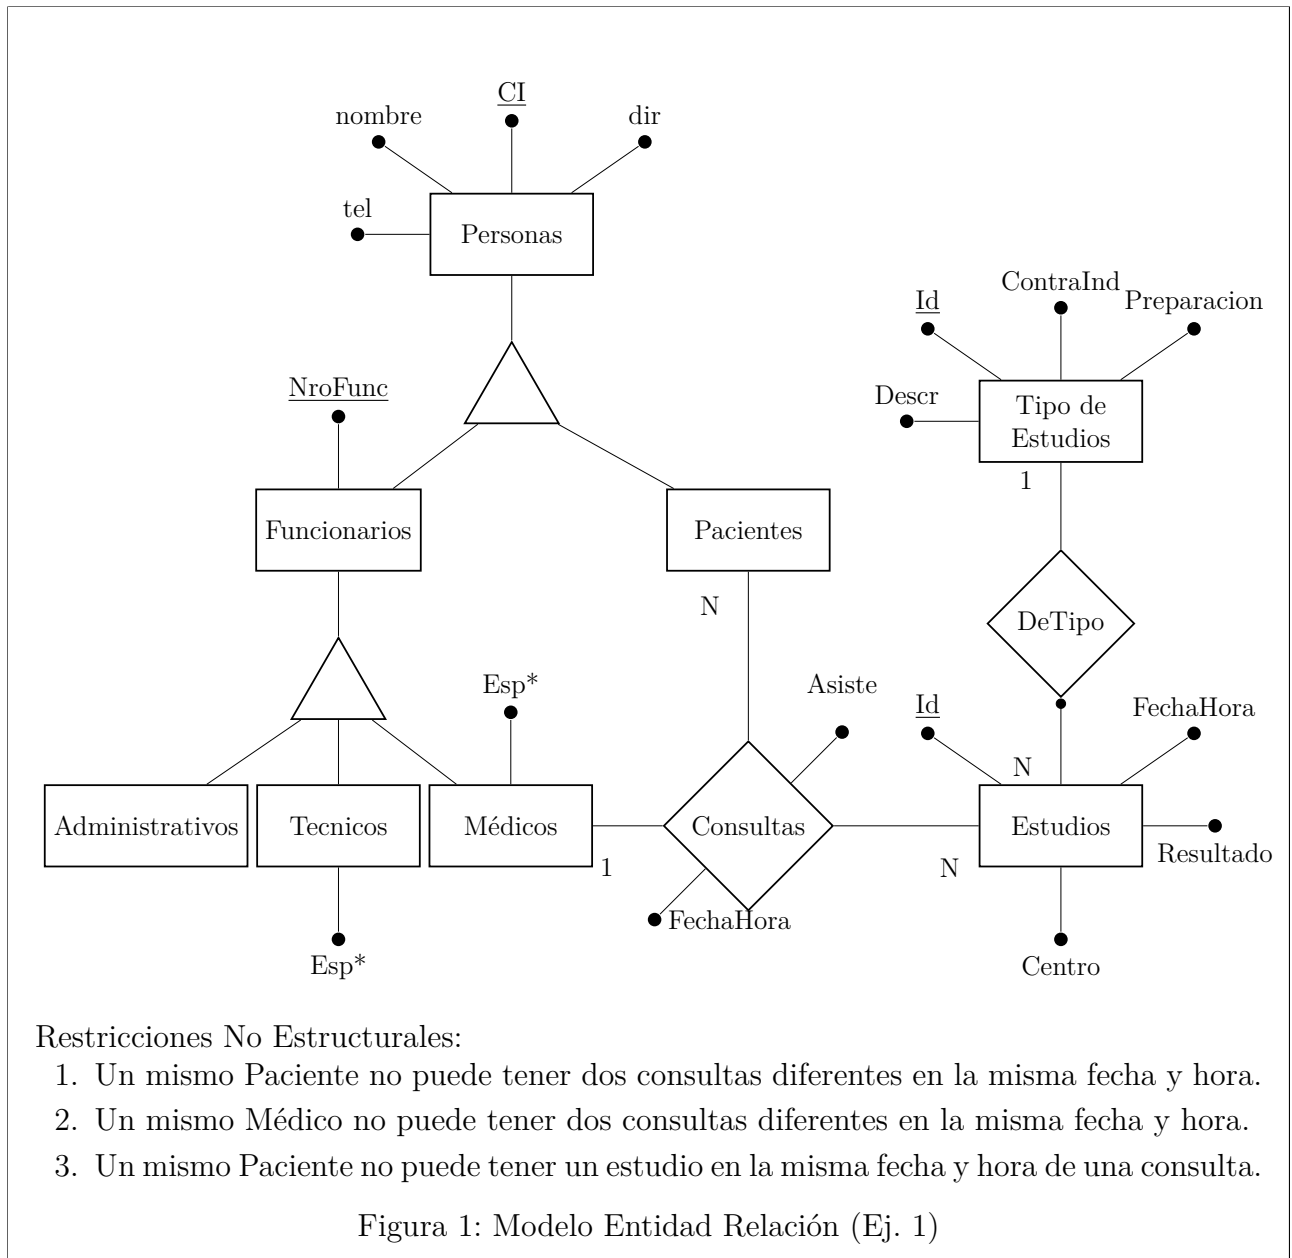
nombre
CI
dir
tel
Personas

NroFunc
Funcionarios
Pacientes

ContraInd
Id
Preparacion
Descr
Tipo de Estudios
1

N
DeTipo

Esp*
Asiste
Id
FechaHora
N

Administrativos
Tecnicos
Médicos
1
Consultas
N
Estudios
Resultado
FechaHora
Esp*
Centro

Restricciones No Estructurales:
1. Un mismo Paciente no puede tener dos consultas diferentes en la misma fecha y hora.
2. Un mismo Médico no puede tener dos consultas diferentes en la misma fecha y hora.
3. Un mismo Paciente no puede tener un estudio en la misma fecha y hora de una consulta.

Figura 1: Modelo Entidad Relación (Ej. 1)